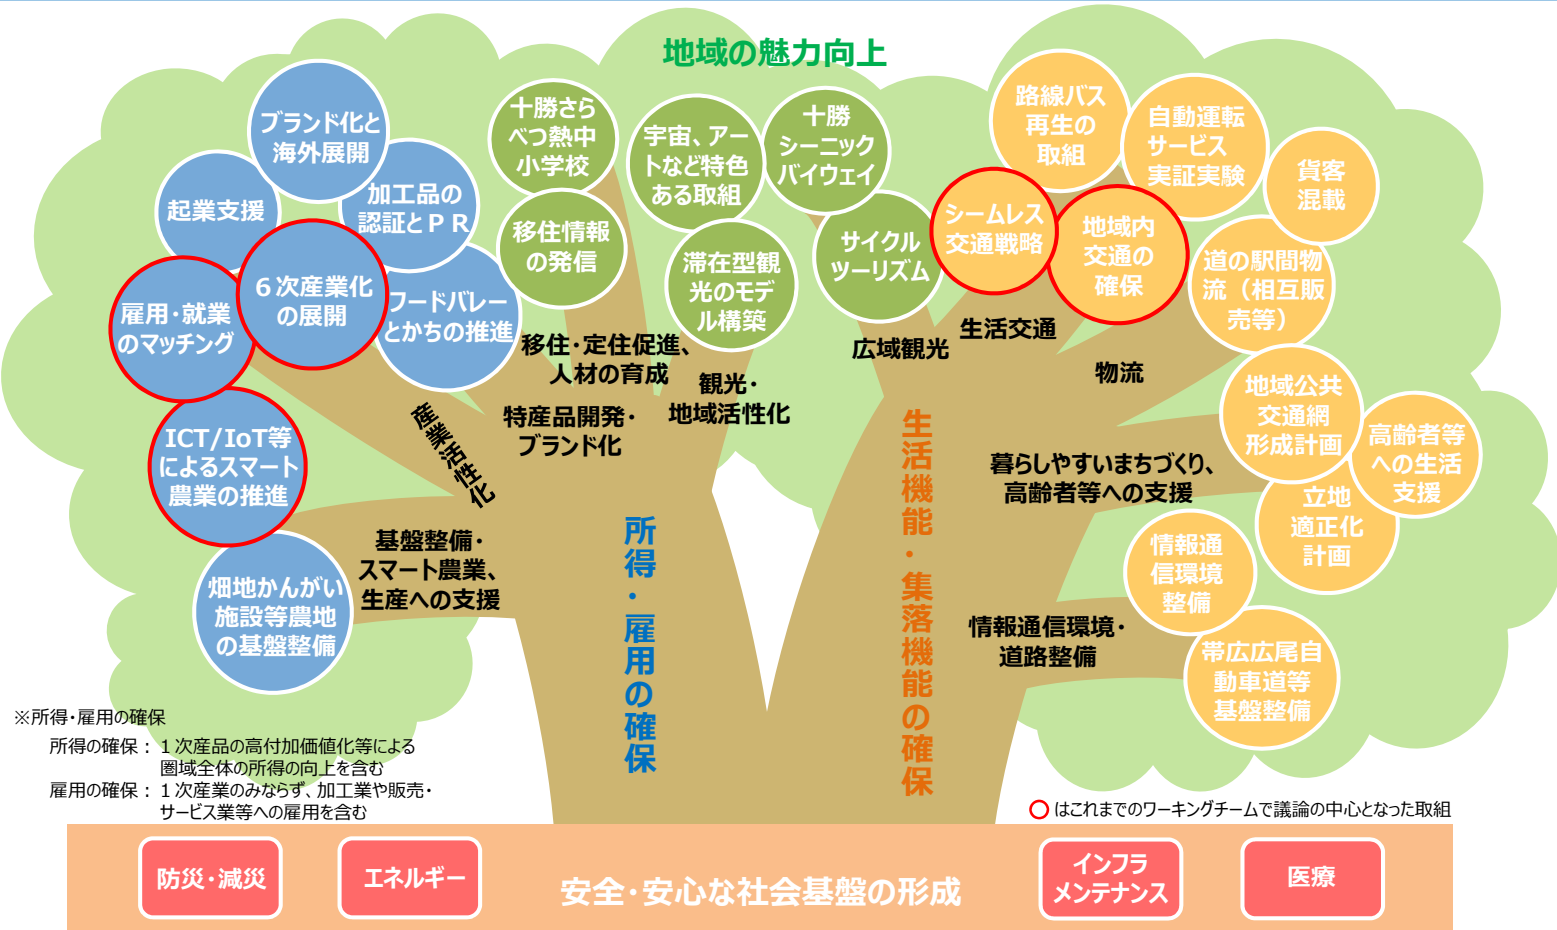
地域の魅力向上

ブランド化と海外展開

起業支援

加工品の認証とＰＲ

６次産業化の展開

フードバレーとかちの推進

雇用・就業のマッチング

ICT/IoT等によるスマート農業の推進

畑地かんがい施設等農地の基盤整備

十勝さらべつ熱中小学校

宇宙、アートなど特色ある取組

十勝シーニックバイウェイ

移住情報の発信

滞在型観光のモデル構築

サイクルツーリズム

路線バス再生の取組

自動運転サービス実証実験

貨客混載

シームレス交通戦略

地域内交通の確保

道の駅間物流（相互販売等）

地域公共交通網形成計画

高齢者等への生活支援

立地適正化計画

情報通信環境整備

帯広広尾自動車道等基盤整備

産業活性化

移住・定住促進、人材の育成

特産品開発・ブランド化

観光・地域活性化

基盤整備・スマート農業、生産への支援

所得・雇用の確保

広域観光

生活交通

物流

生活機能・集落機能の確保

暮らしやすいまちづくり、高齢者等への支援

情報通信環境・道路整備

※所得・雇用の確保
所得の確保：１次産品の高付加価値化等による圏域全体の所得の向上を含む
雇用の確保：１次産業のみならず、加工業や販売・サービス業等への雇用を含む

○はこれまでのワーキングチームで議論の中心となった取組

防災・減災

エネルギー

安全・安心な社会基盤の形成

インフラメンテナンス

医療